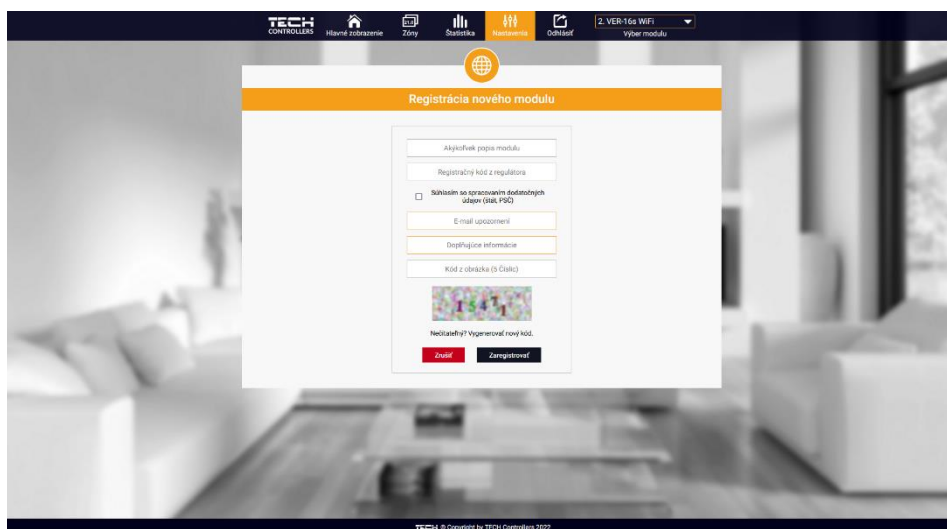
TECH CONTROLLERS

Hlavné zobrazenie

Zóny

Štatistika

Nastavenia

Odhlásiť

2. VER-16s WiFi

Výber modulu

Registrácia nového modulu

Akýkoľvek popis modulu

Registračný kód z regulátora

Súhlasím so spracovaním dodatočných údajov (štát, PSČ)

E-mail upozornení

Doplňujúce informácie

Kód z obrázka (5 Číslic)

Nečitateľný? Vygenerovať nový kód.

Zrušiť

Zaregistrovať

TECH © Copyright by TECH Controllers 2022